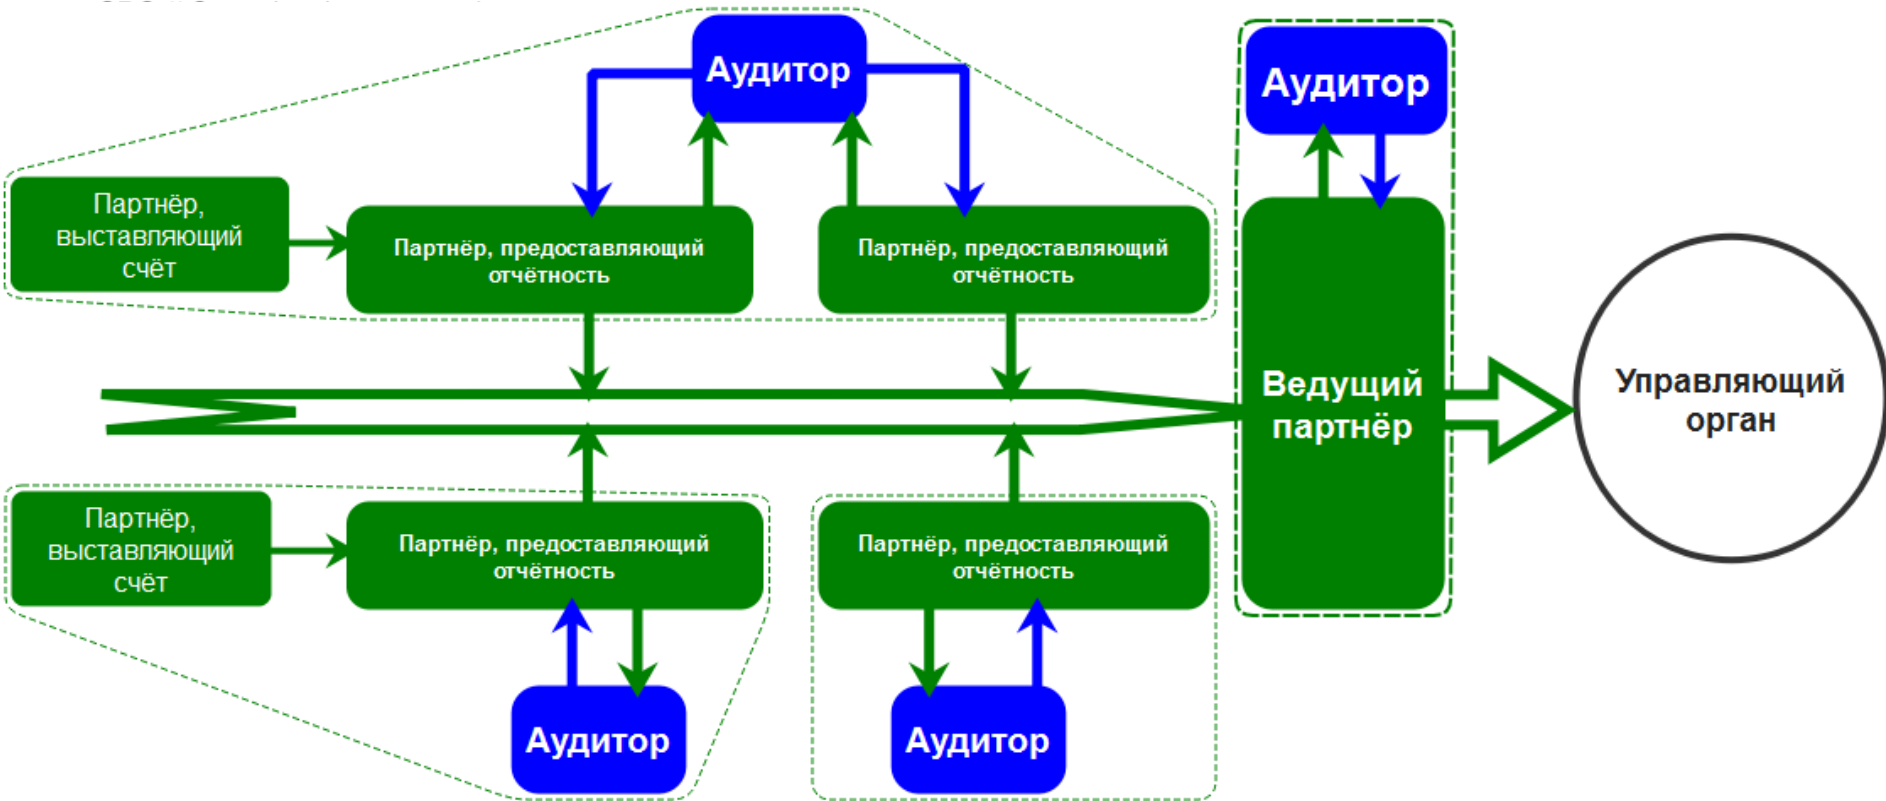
Аудитор

Аудитор

Партнёр, выставляющий счёт

Партнёр, предоставляющий отчётность

Партнёр, предоставляющий отчётность

Ведущий партнёр

Управляющий орган

Партнёр, выставляющий счёт

Партнёр, предоставляющий отчётность

Партнёр, предоставляющий отчётность

Аудитор

Аудитор